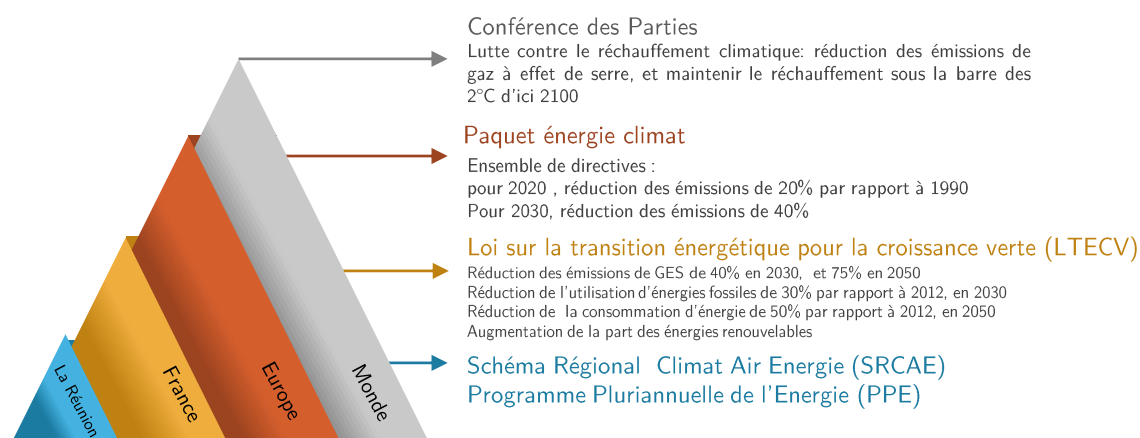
Conférence des Parties
Lutte contre le réchauffement climatique: réduction des émissions de gaz à effet de serre, et maintenir le réchauffement sous la barre des 2°C d'ici 2100

Paquet énergie climat
Ensemble de directives :
pour 2020 , réduction des émissions de 20% par rapport à 1990
Pour 2030, réduction des émissions de 40%

Loi sur la transition énergétique pour la croissance verte (LTECV)
Réduction des émissions de GES de 40% en 2030, et 75% en 2050
Réduction de l'utilisation d'énergies fossiles de 30% par rapport à 2012, en 2030
Réduction de la consommation d'énergie de 50% par rapport à 2012, en 2050
Augmentation de la part des énergies renouvelables

Schéma Régional Climat Air Energie (SRCAE)
Programme Pluriannuelle de l'Energie (PPE)

La Réunion
France
Europe
Monde